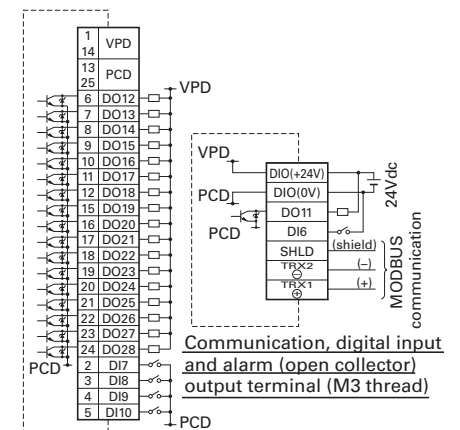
1
14 VPD
13
25 PCD
VPD
6 DO12
7 DO13
8 DO14
9 DO15
10 DO16
11 DO17
12 DO18
15 DO19
16 DO20
17 DO21
18 DO22
19 DO23
20 DO24
21 DO25
22 DO26
23 DO27
24 DO28
PCD
2 DI7
3 DI8
4 DI9
5 DI10
PCD

VPD
DIO(+24V)
PCD
DIO(0V)
24Vdc
DO11
PCD
DI6
SHLD
(shield)
TRX2
⊖
(–)
TRX1
⊕
(+)
MODBUS communication

Communication, digital input and alarm (open collector) output terminal (M3 thread)